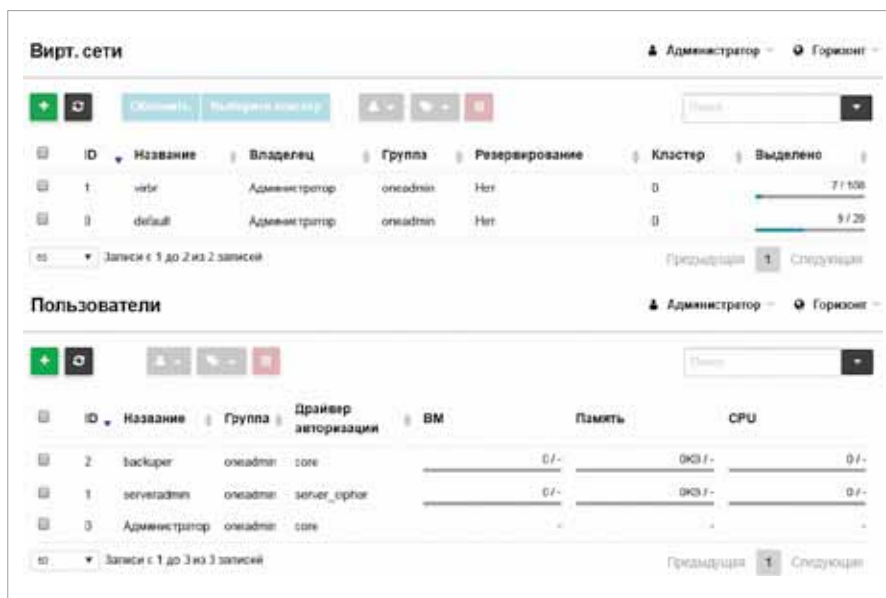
Вирт. сети

Администратор Горизонт

Обновить Выбрать кластер

Поиск

| | ID | Название | Владелец | Группа | Резервирование | Кластер | Выделено |
|---|---|---|---|---|---|---|---|
| | 1 | vnbr | Администратор | oneadmin | Нет | 0 | 7 / 100 |
| | 0 | default | Администратор | oneadmin | Нет | 0 | 9 / 20 |

10 Записи с 1 до 2 из 2 записей

Предыдущая 1 Следующая

Пользователи

Администратор Горизонт

Поиск

| | ID | Название | Группа | Драйвер авторизации | ВМ | Память | CPU |
|---|---|---|---|---|---|---|---|
| | 2 | backuper | oneadmin | core | 0 / - | 0KB / - | 0 / - |
| | 1 | serveradmin | oneadmin | server_cipher | 0 / - | 0KB / - | 0 / - |
| | 0 | Администратор | oneadmin | core | - | - | - |

10 Записи с 1 до 3 из 3 записей

Предыдущая 1 Следующая